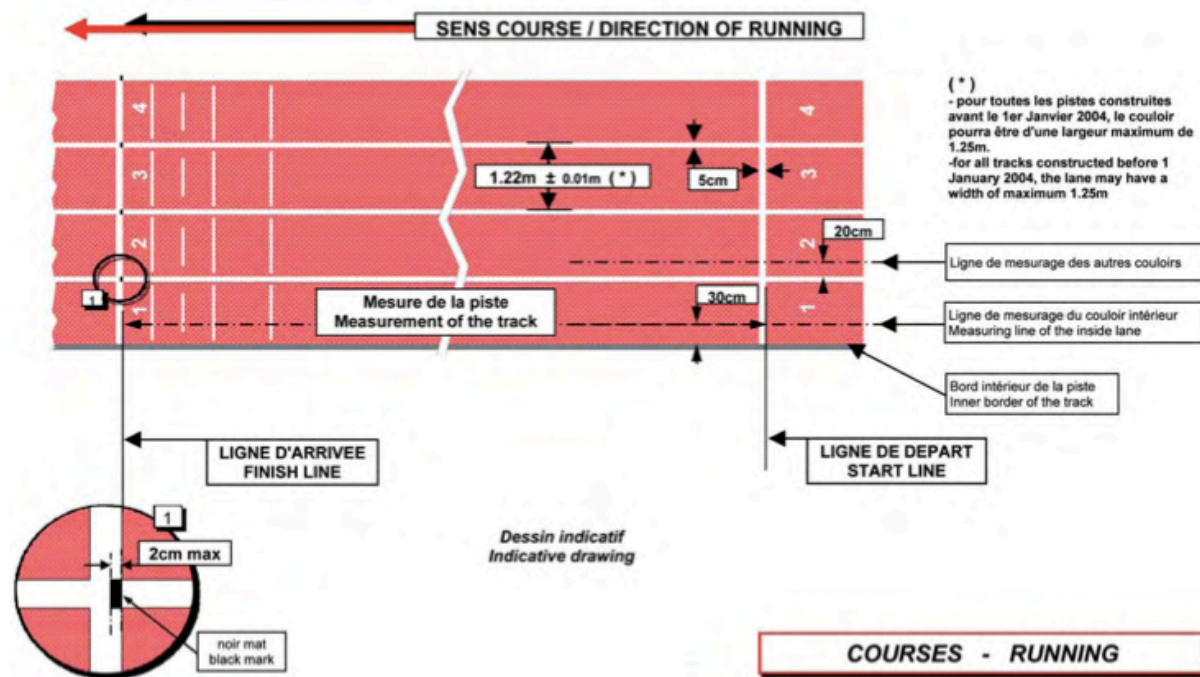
SENS COURSE / DIRECTION OF RUNNING

(*)
- pour toutes les pistes construites avant le 1er Janvier 2004, le couloir pourra être d'une largeur maximum de 1.25m.
-for all tracks constructed before 1 January 2004, the lane may have a width of maximum 1.25m

4
3
2
1

4
3
2
1

1.22m ± 0.01m (*)

5cm

20cm

30cm

1

Mesure de la piste
Measurement of the track

Ligne de mesurage des autres couloirs

Ligne de mesurage du couloir intérieur
Measuring line of the inside lane

Bord intérieur de la piste
Inner border of the track

LIGNE D'ARRIVEE
FINISH LINE

LIGNE DE DEPART
START LINE

1

2cm max

Dessin indicatif
Indicative drawing

noir mat
black mark

COURSES - RUNNING